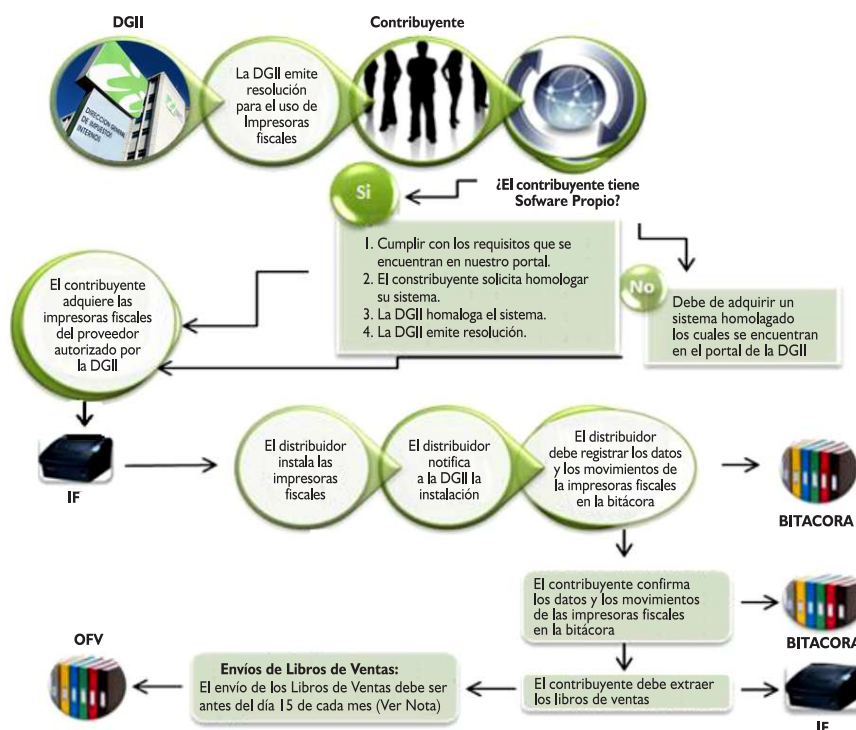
DGII

DIRECCION GENERAL DE IMPUESTOS INTERNOS

La DGII emite resolución para el uso de Impresoras fiscales

Contribuyente

¿El contribuyente tiene Sofware Propio?

Si

1. Cumplir con los requisitos que se encuentran en nuestro portal.
2. El constribuyente solicita homologar su sistema.
3. La DGII homologa el sistema.
4. La DGII emite resolución.

No

Debe de adquirir un sistema homolagado los cuales se encuentran en el portal de la DGII

El contribuyente adquiere las impresoras fiscales del proveedor autorizado por la DGII

IF

El distribuidor instala las impresoras fiscales

El distribuidor notifica a la DGII la instalación

El distribuidor debe registrar los datos y los movimientos de la impresoras fiscales en la bitácora

BITACORA

El contribuyente confirma los datos y los movimientos de las impresoras fiscales en la bitácora

BITACORA

El contribuyente debe extraer los libros de ventas

IF

Envíos de Libros de Ventas:
El envío de los Libros de Ventas debe ser antes del día 15 de cada mes (Ver Nota)

OFV